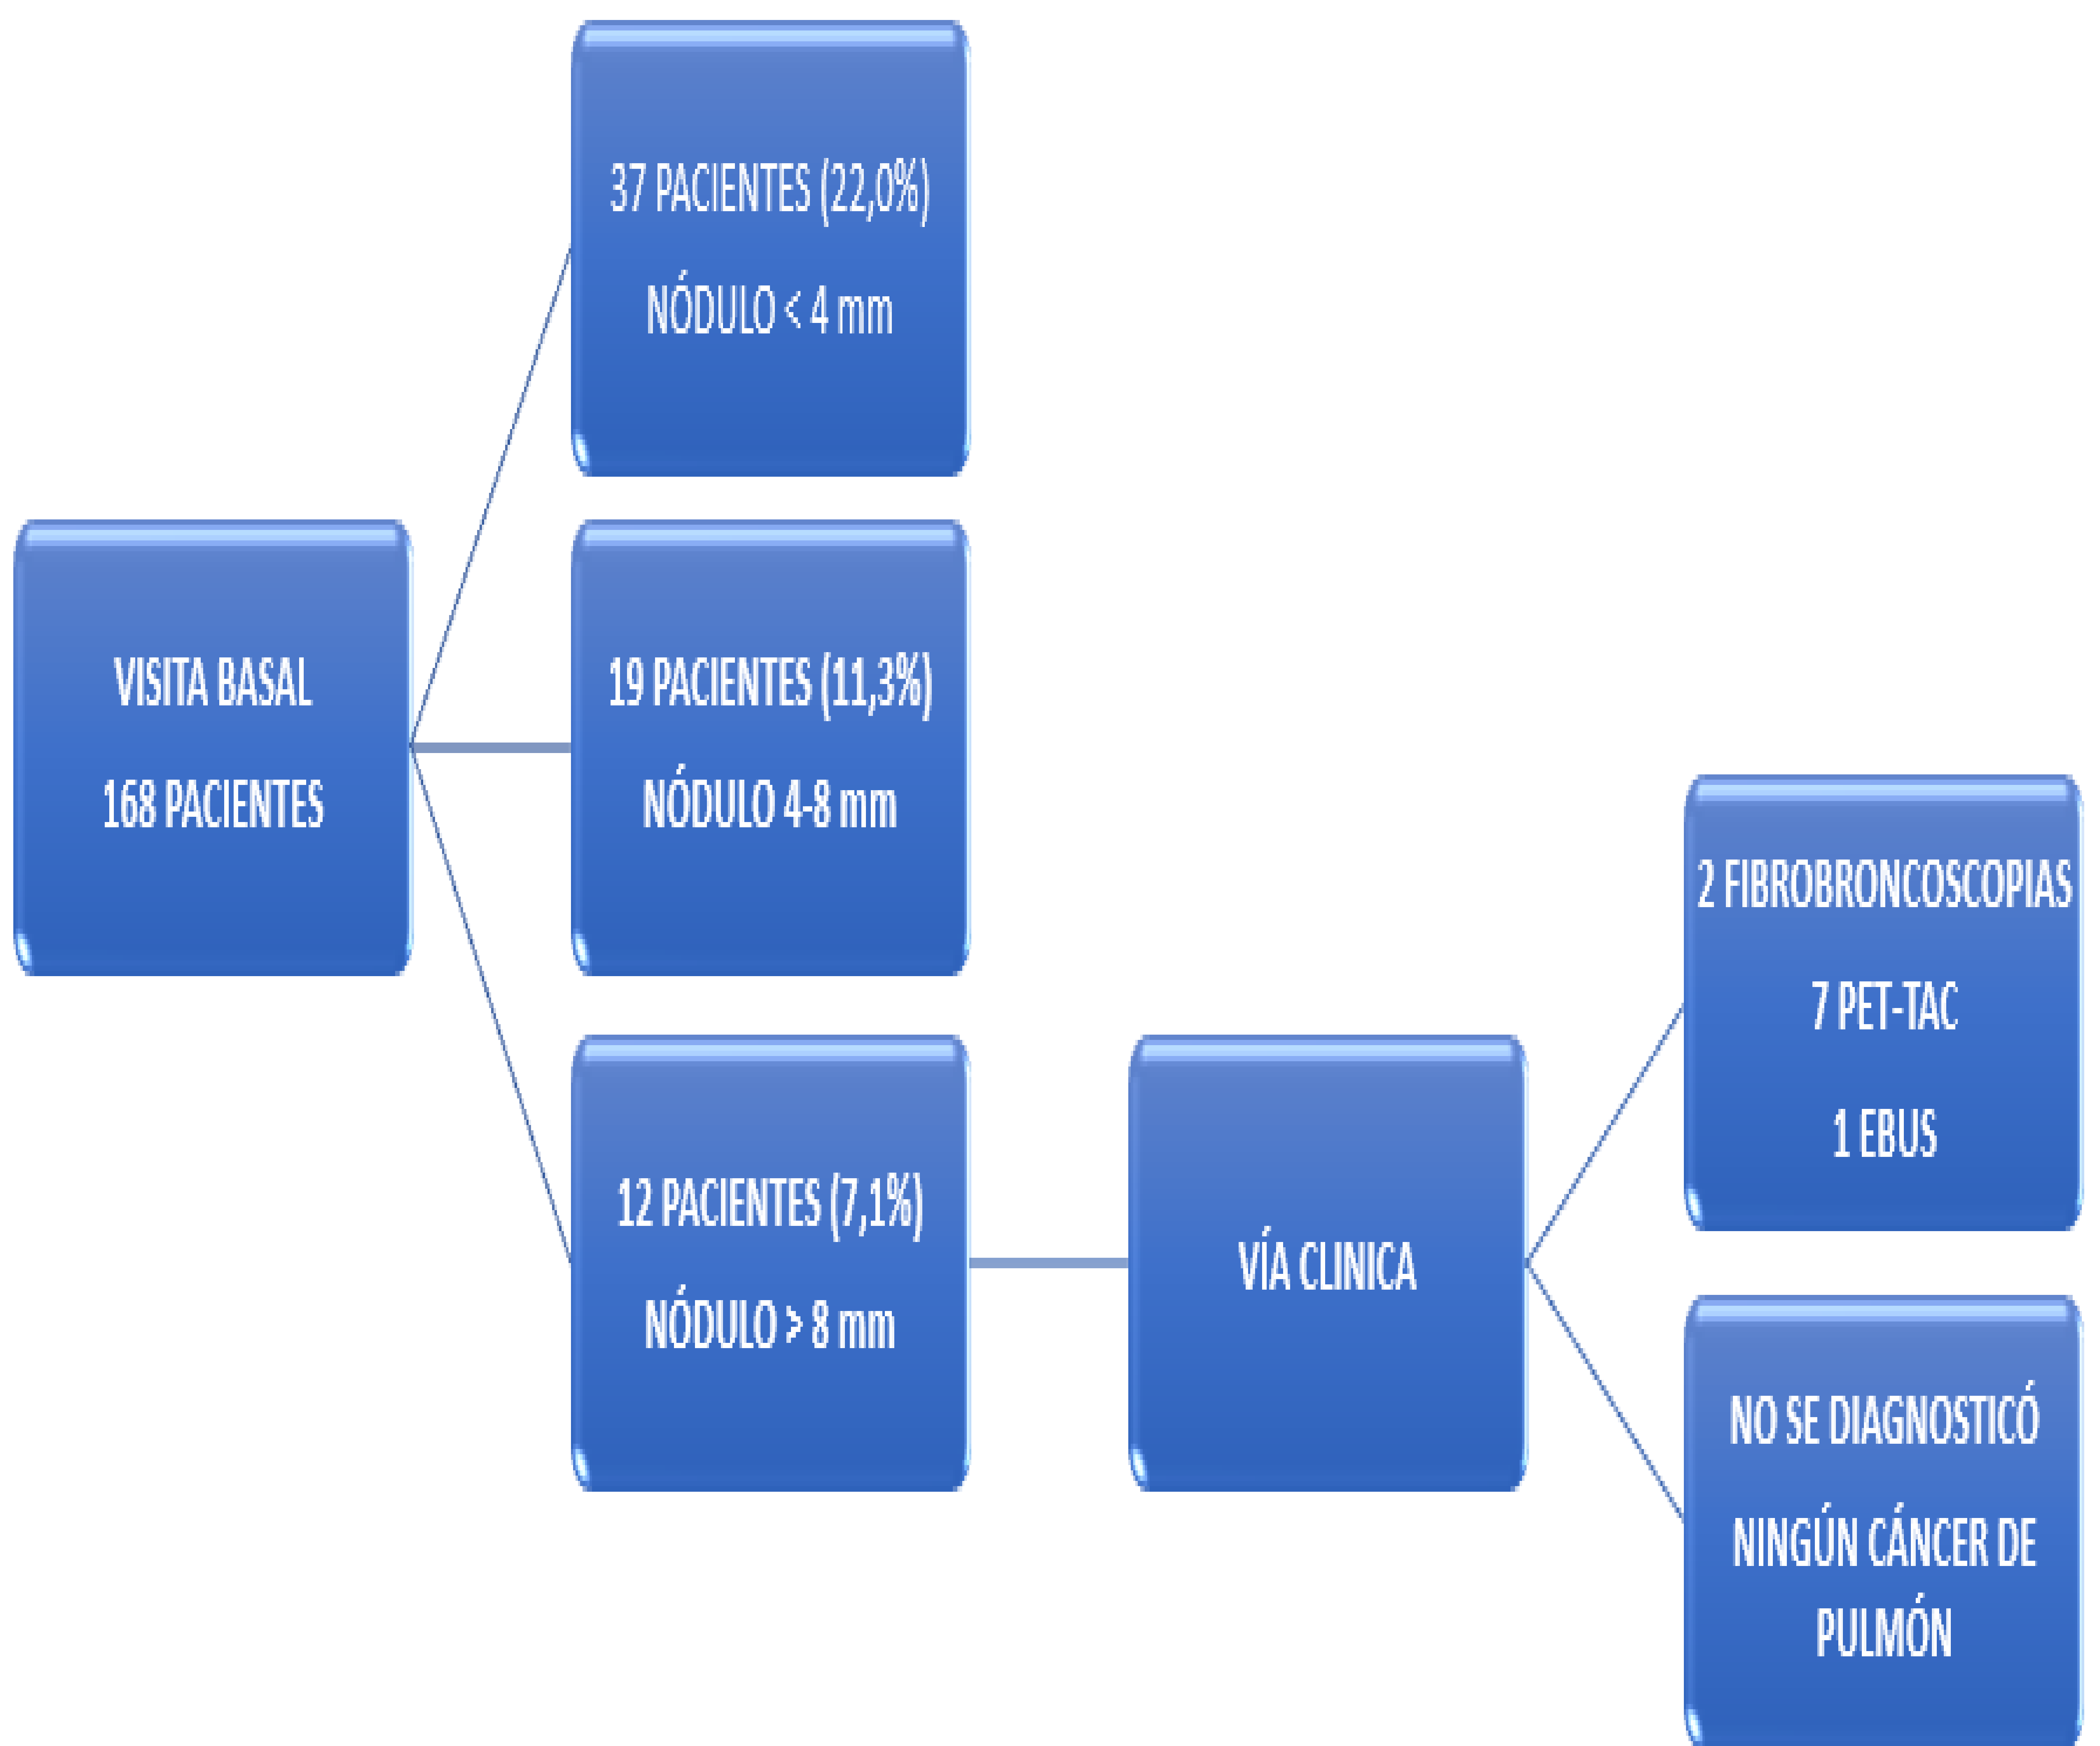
VISITA BASAL

168 PACIENTES

37 PACIENTES (22,0%)

NÓDULO < 4 mm

19 PACIENTES (11,3%)

NÓDULO 4-8 mm

12 PACIENTES (7,1%)

NÓDULO > 8 mm

VÍA CLINICA

2 FIBROBRONCOSCOPIAS

7 PET-TAC

1 EBUS

NO SE DIAGNOSTICÓ

NINGÚN CÁNCER DE PULMÓN